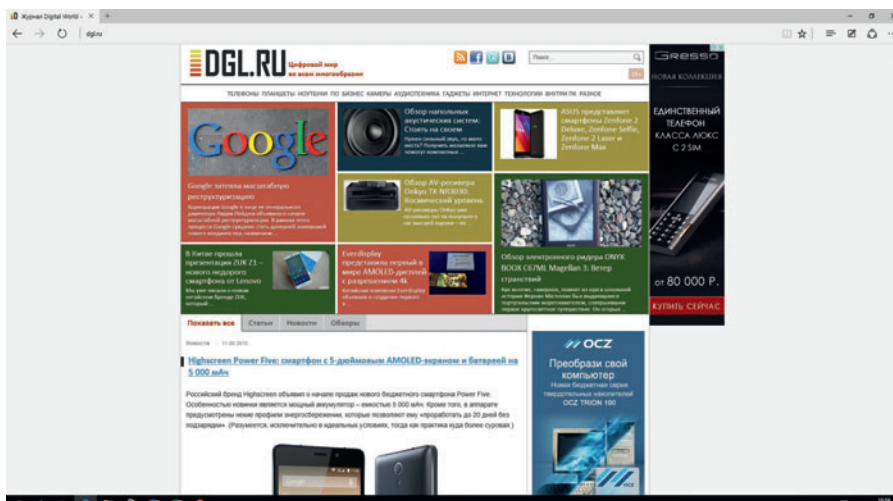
Журнал Digital World - ×

dgl.ru

DGL.RU Цифровой мир во всем многообразии

Поиск...

ТЕЛЕФОНЫ ПЛАНШЕТЫ НОУТБУКИ ПО БИЗНЕС КАМЕРЫ АУДИОТЕХНИКА ГАДЖЕТЫ ИНТЕРНЕТ ТЕХНОЛОГИИ ВНУТРИ ПК РАЗНОЕ

Google

Google затеяла масштабную реструктуризацию

Обзор напольных акустических систем: Стоять на своем

ASUS представляет смартфоны Zenfone 2 Deluxe, Zenfone Selfie, Zenfone 2 Laser и Zenfone Max

Обзор AV-ресивера Onkyo TX-NR3030: Космический уровень

В Китае прошла презентация ZUK Z1 – нового недорогого смартфона от Lenovo

Everdisplay представила первый в мире AMOLED-дисплей с разрешением 4k

Обзор электронного ридера ONYX BOOX C67ML Magellan 3: Ветер странствий

GRESSO
НОВАЯ КОЛЛЕКЦИЯ
ЕДИНСТВЕННЫЙ ТЕЛЕФОН КЛАССА ЛЮКС С 2 SIM
от 80 000 Р.
КУПИТЬ СЕЙЧАС

Показать все | Статьи | Новости | Обзоры

Новости | 11.08.2015

Highscreen Power Five: смартфон с 5-дюймовым AMOLED-экраном и батареей на 5 000 мАч

Российский бренд Highscreen объявил о начале продаж нового бюджетного смартфона Power Five. Особенностью новинки является мощный аккумулятор – емкостью 5 000 мАч. Кроме того, в аппарате предусмотрены некие профили энергосбережения, которые позволяют ему «проработать до 20 дней без подзарядки». (Разумеется, исключительно в идеальных условиях, тогда как практика куда более сурова.)

OCZ
Преобрази свой компьютер
Новая бюджетная серия твердотельных накопителей OCZ TRION 100